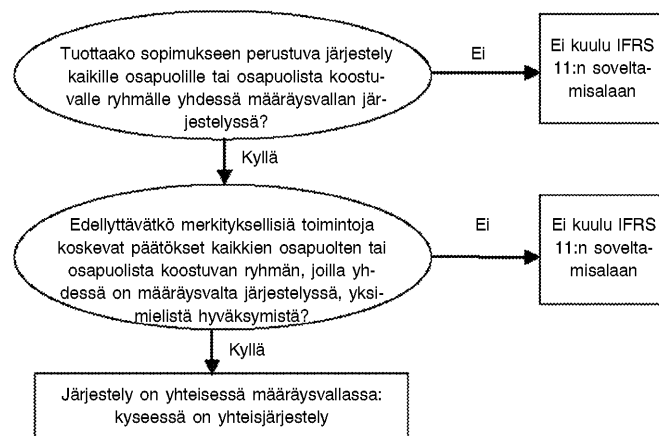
Tuottaako sopimukseen perustuva järjestely kaikille osapuolille tai osapuolista koostuvalle ryhmälle yhdessä määräysvallan järjestelyssä?

Ei

Ei kuulu IFRS 11:n soveltamisalaan

Kyllä

Edellyttävätkö merkityksellisiä toimintoja koskevat päätökset kaikkien osapuolten tai osapuolista koostuvan ryhmän, joilla yhdessä on määräysvalta järjestelyssä, yksimielistä hyväksymistä?

Ei

Ei kuulu IFRS 11:n soveltamisalaan

Kyllä

Järjestely on yhteisessä määräysvallassa: kyseessä on yhteisjärjestely